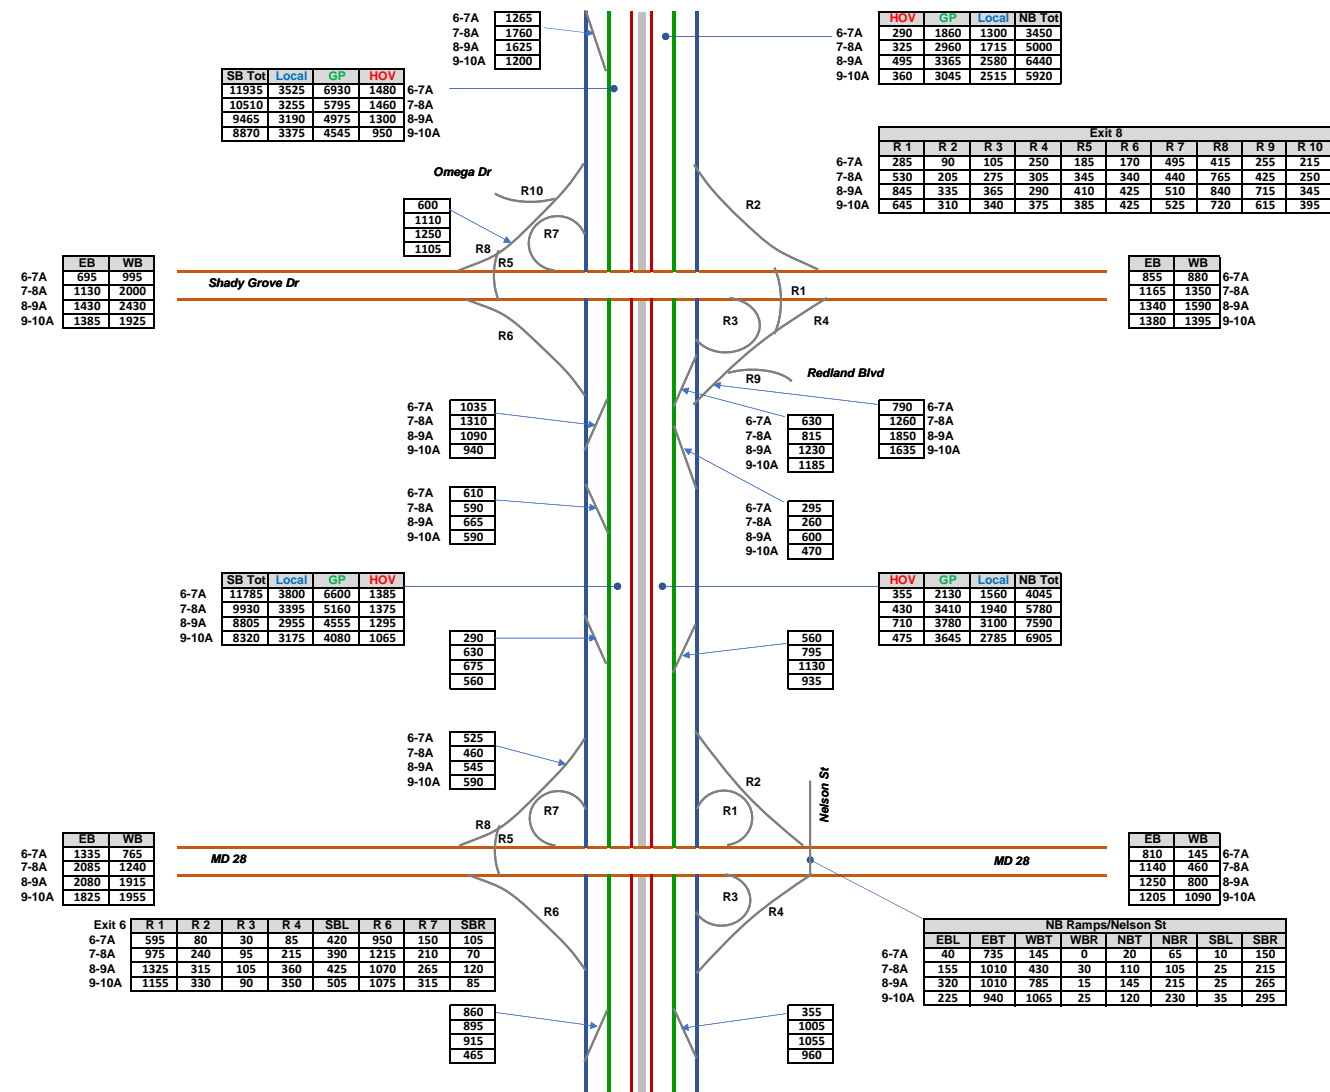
| 6-7A | 1265 |
|---|---|
| 7-8A | 1760 |
| 8-9A | 1625 |
| 9-10A | 1200 |

| HOV | GP | Local | NB Tot |
|---|---|---|---|
| 6-7A 290 | 1860 | 1300 | 3450 |
| 7-8A 325 | 2960 | 1715 | 5000 |
| 8-9A 495 | 3365 | 2580 | 6440 |
| 9-10A 360 | 3045 | 2515 | 5920 |

| SB Tot | Local | GP | HOV | |
|---|---|---|---|---|
| 11935 | 3525 | 6930 | 1480 | 6-7A |
| 10510 | 3255 | 5795 | 1460 | 7-8A |
| 9465 | 3190 | 4975 | 1300 | 8-9A |
| 8870 | 3375 | 4545 | 950 | 9-10A |

Exit 8

| | R 1 | R 2 | R 3 | R 4 | R5 | R 6 | R 7 | R8 | R 9 | R 10 |
|---|---|---|---|---|---|---|---|---|---|---|
| 6-7A | 285 | 90 | 105 | 250 | 185 | 170 | 495 | 415 | 255 | 215 |
| 7-8A | 530 | 205 | 275 | 305 | 345 | 340 | 440 | 765 | 425 | 250 |
| 8-9A | 845 | 335 | 365 | 290 | 410 | 425 | 510 | 840 | 715 | 345 |
| 9-10A | 645 | 310 | 340 | 375 | 385 | 425 | 525 | 720 | 615 | 395 |

Omega Dr

R10

R2

| 600 |
|---|
| 1110 |
| 1250 |
| 1105 |

R7

R8

R5

| | EB | WB |
|---|---|---|
| 6-7A | 695 | 995 |
| 7-8A | 1130 | 2000 |
| 8-9A | 1430 | 2430 |
| 9-10A | 1385 | 1925 |

Shady Grove Dr

| EB | WB | |
|---|---|---|
| 855 | 880 | 6-7A |
| 1165 | 1350 | 7-8A |
| 1340 | 1590 | 8-9A |
| 1380 | 1395 | 9-10A |

R1

R3

R4

R6

Redland Blvd

R9

| 790 | 6-7A |
|---|---|
| 1260 | 7-8A |
| 1850 | 8-9A |
| 1635 | 9-10A |

| 6-7A | 1035 |
|---|---|
| 7-8A | 1310 |
| 8-9A | 1090 |
| 9-10A | 940 |

| 6-7A | 630 |
|---|---|
| 7-8A | 815 |
| 8-9A | 1230 |
| 9-10A | 1185 |

| 6-7A | 610 |
|---|---|
| 7-8A | 590 |
| 8-9A | 665 |
| 9-10A | 590 |

| 6-7A | 295 |
|---|---|
| 7-8A | 260 |
| 8-9A | 600 |
| 9-10A | 470 |

| | SB Tot | Local | GP | HOV |
|---|---|---|---|---|
| 6-7A | 11785 | 3800 | 6600 | 1385 |
| 7-8A | 9930 | 3395 | 5160 | 1375 |
| 8-9A | 8805 | 2955 | 4555 | 1295 |
| 9-10A | 8320 | 3175 | 4080 | 1065 |

| HOV | GP | Local | NB Tot |
|---|---|---|---|
| 355 | 2130 | 1560 | 4045 |
| 430 | 3410 | 1940 | 5780 |
| 710 | 3780 | 3100 | 7590 |
| 475 | 3645 | 2785 | 6905 |

| 290 |
|---|
| 630 |
| 675 |
| 560 |

| 560 |
|---|
| 795 |
| 1130 |
| 935 |

| 6-7A | 525 |
|---|---|
| 7-8A | 460 |
| 8-9A | 545 |
| 9-10A | 590 |

R2

Nelson St

R7

R1

R8

R5

| | EB | WB |
|---|---|---|
| 6-7A | 1335 | 765 |
| 7-8A | 2085 | 1240 |
| 8-9A | 2080 | 1915 |
| 9-10A | 1825 | 1955 |

MD 28

MD 28

| EB | WB | |
|---|---|---|
| 810 | 145 | 6-7A |
| 1140 | 460 | 7-8A |
| 1250 | 800 | 8-9A |
| 1205 | 1090 | 9-10A |

R3

R6

R4

| Exit 6 | R 1 | R 2 | R 3 | R 4 | SBL | R 6 | R 7 | SBR |
|---|---|---|---|---|---|---|---|---|
| 6-7A | 595 | 80 | 30 | 85 | 420 | 950 | 150 | 105 |
| 7-8A | 975 | 240 | 95 | 215 | 390 | 1215 | 210 | 70 |
| 8-9A | 1325 | 315 | 105 | 360 | 425 | 1070 | 265 | 120 |
| 9-10A | 1155 | 330 | 90 | 350 | 505 | 1075 | 315 | 85 |

NB Ramps/Nelson St

| | EBL | EBT | WBT | WBR | NBT | NBR | SBL | SBR |
|---|---|---|---|---|---|---|---|---|
| 6-7A | 40 | 735 | 145 | 0 | 20 | 65 | 10 | 150 |
| 7-8A | 155 | 1010 | 430 | 30 | 110 | 105 | 25 | 215 |
| 8-9A | 320 | 1010 | 785 | 15 | 145 | 215 | 25 | 265 |
| 9-10A | 225 | 940 | 1065 | 25 | 120 | 230 | 35 | 295 |

| 860 |
|---|
| 895 |
| 915 |
| 465 |

| 355 |
|---|
| 1005 |
| 1055 |
| 960 |